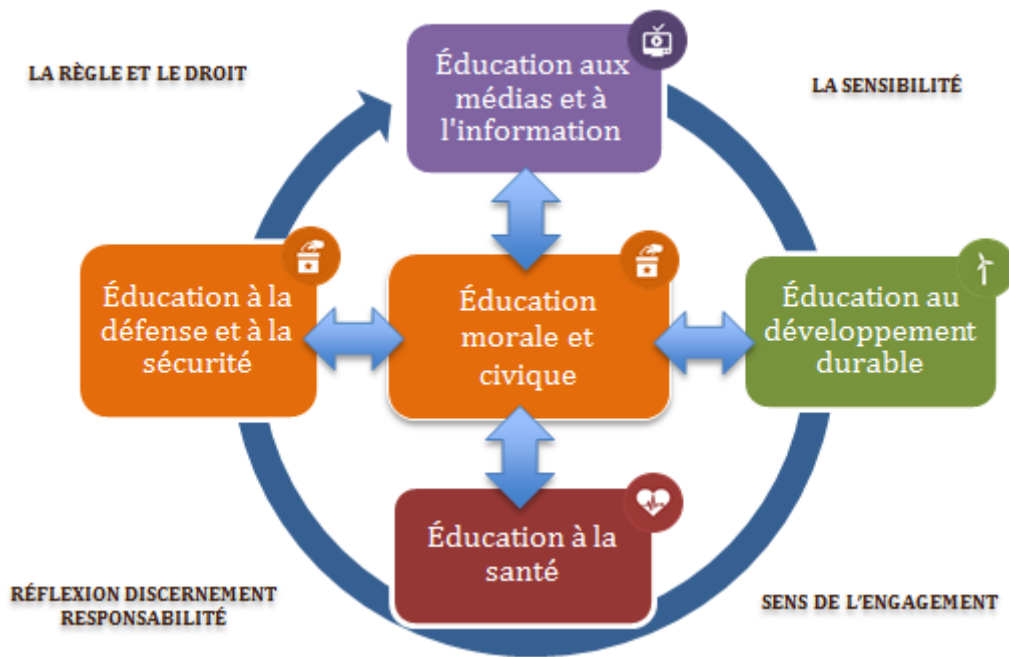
LA RÈGLE ET LE DROIT

Éducation aux médias et à l'information

LA SENSIBILITÉ

Éducation à la défense et à la sécurité

Éducation morale et civique

Éducation au développement durable

Éducation à la santé

RÉFLEXION DISCERNEMENT RESPONSABILITÉ

SENS DE L'ENGAGEMENT